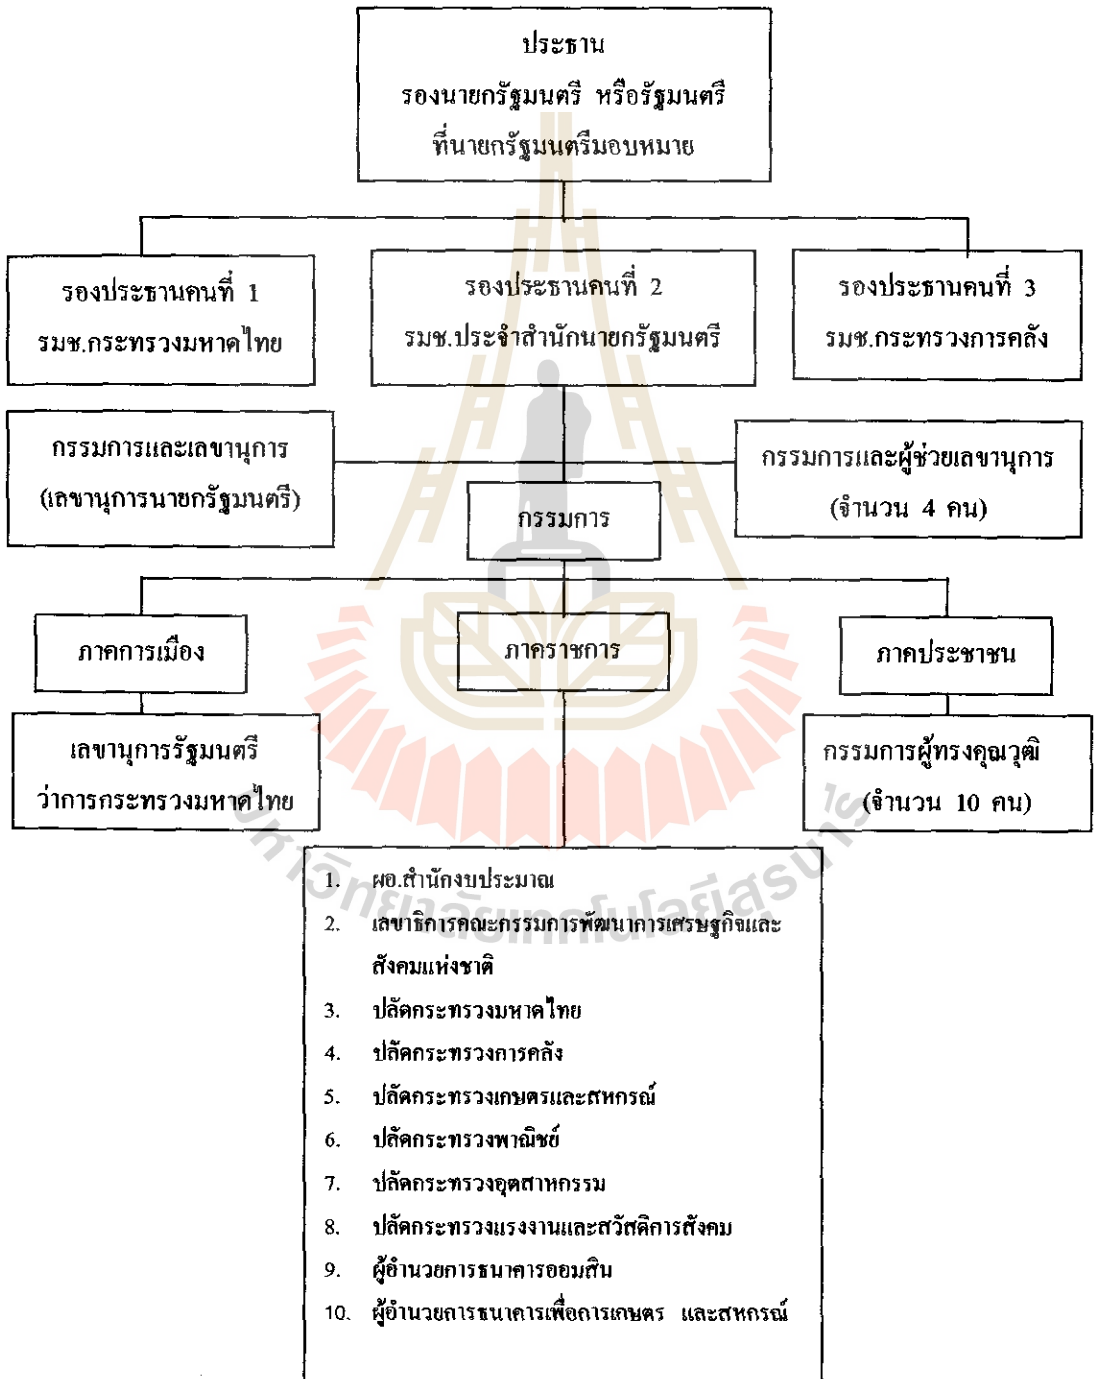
ประธาน
รองนายกรัฐมนตรี หรือรัฐมนตรี
ที่นายกรัฐมนตรีมอบหมาย

รองประธานคนที่ 1
รมช.กระทรวงมหาดไทย

รองประธานคนที่ 2
รมช.ประจำสำนักนายกรัฐมนตรี

รองประธานคนที่ 3
รมช.กระทรวงการคลัง

กรรมการและเลขานุการ
(เลขานุการนายกรัฐมนตรี)

กรรมการ

กรรมการและผู้ช่วยเลขานุการ
(จำนวน 4 คน)

ภาคการเมือง

ภาคราชการ

ภาคประชาชน

เลขานุการรัฐมนตรี
ว่าการกระทรวงมหาดไทย

กรรมการผู้ทรงคุณวุฒิ
(จำนวน 10 คน)

มหาวิทยาลัยเทคโนโลยีสุรนารี

1. ผอ.สำนักงบประมาณ
2. เลขาธิการคณะกรรมการพัฒนาการเศรษฐกิจและสังคมแห่งชาติ
3. ปลัดกระทรวงมหาดไทย
4. ปลัดกระทรวงการคลัง
5. ปลัดกระทรวงเกษตรและสหกรณ์
6. ปลัดกระทรวงพาณิชย์
7. ปลัดกระทรวงอุตสาหกรรม
8. ปลัดกระทรวงแรงงานและสวัสดิการสังคม
9. ผู้อำนวยการธนาคารออมสิน
10. ผู้อำนวยการธนาคารเพื่อการเกษตร และสหกรณ์